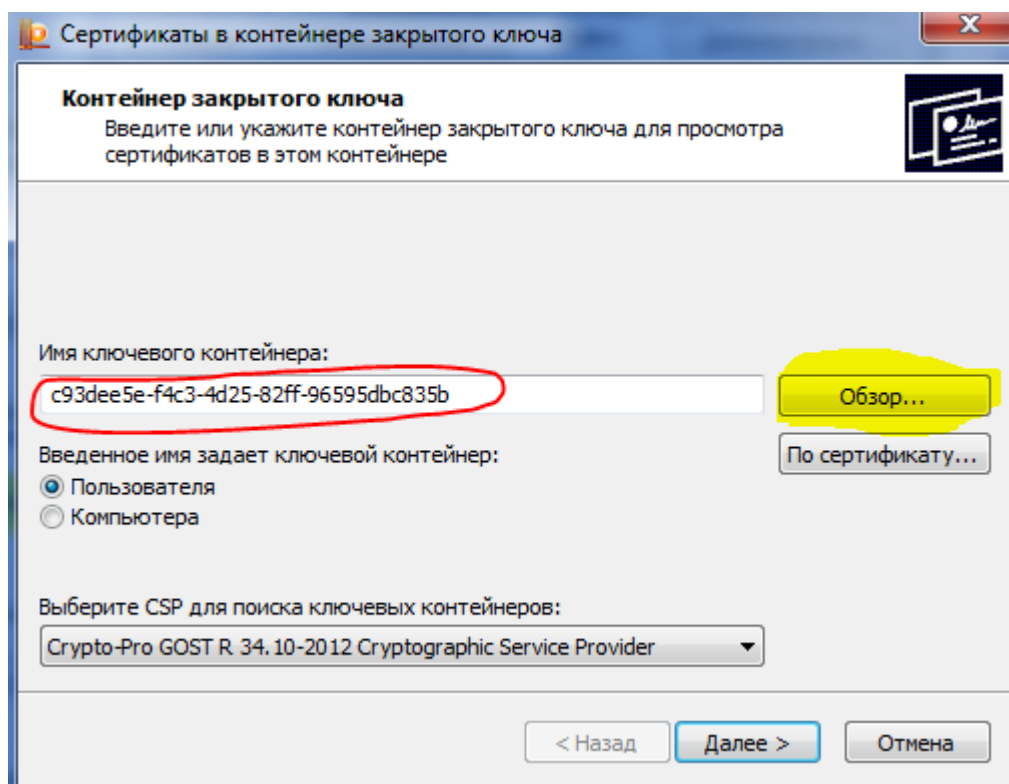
Сертификаты в контейнере закрытого ключа

Контейнер закрытого ключа
Введите или укажите контейнер закрытого ключа для просмотра сертификатов в этом контейнере

Имя ключевого контейнера:
c93dee5e-f4c3-4d25-82ff-96595dbc835b
Обзор...
По сертификату...
Введенное имя задает ключевой контейнер:
Пользователя
Компьютера

Выберите CSP для поиска ключевых контейнеров:
Crypto-Pro GOST R 34.10-2012 Cryptographic Service Provider

< Назад
Далее >
Отмена